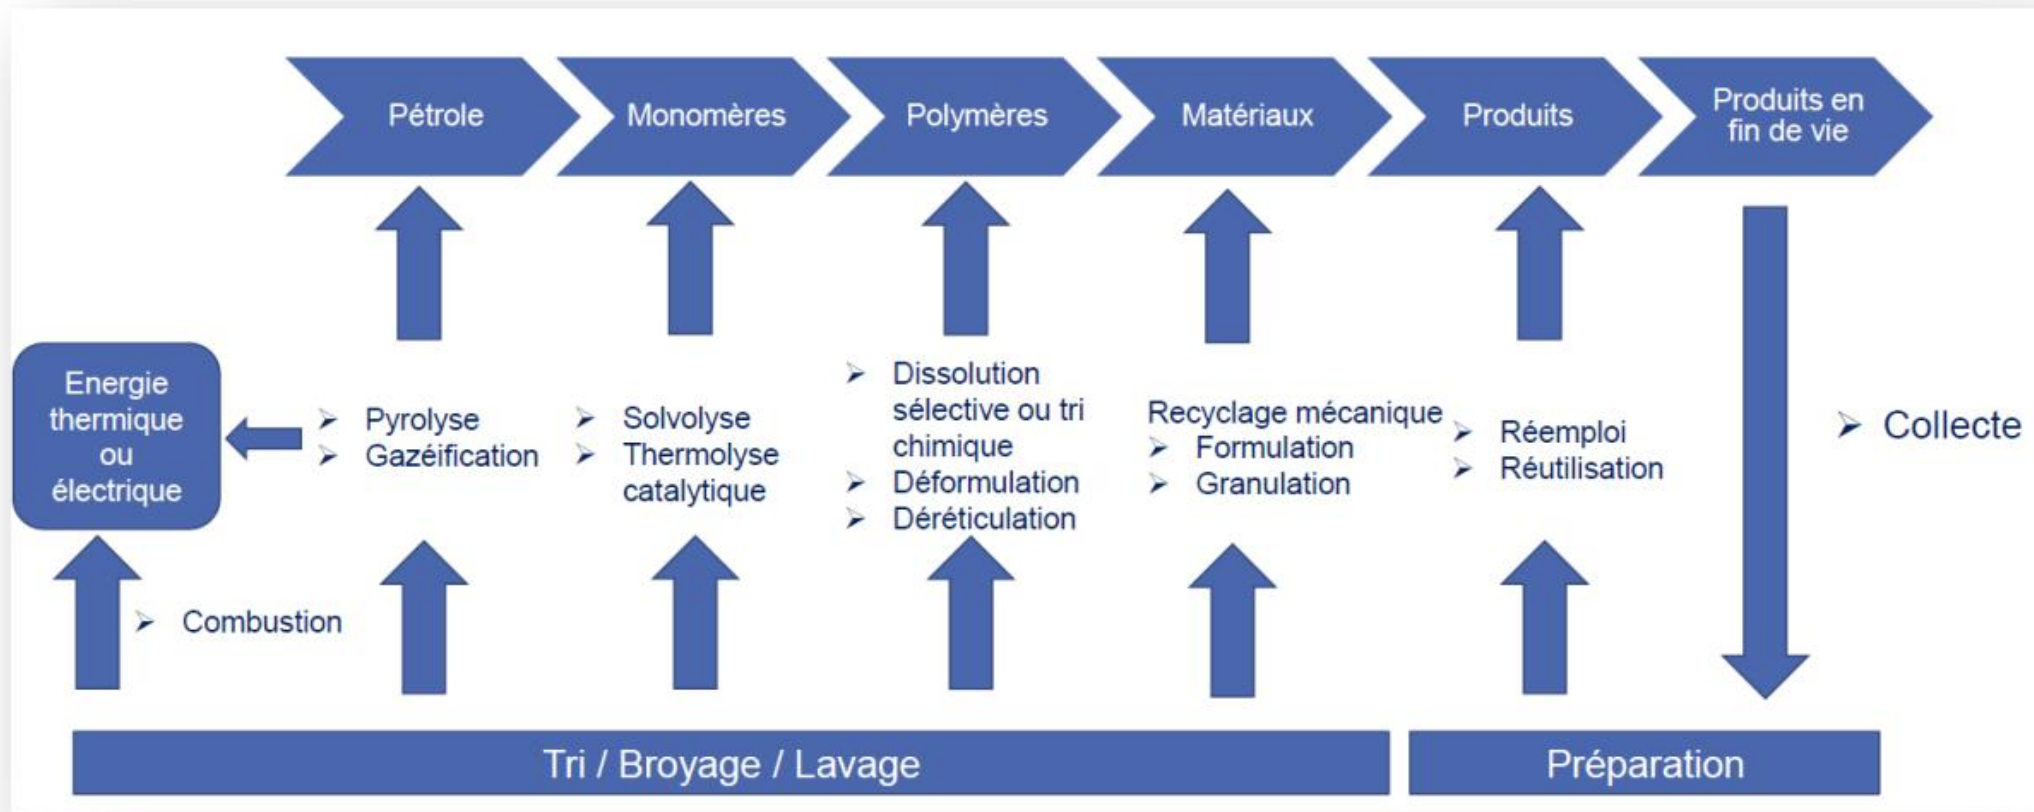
Pétrole
Monomères
Polymères
Matériaux
Produits
Produits en fin de vie

Energie thermique ou électrique

➢ Pyrolyse
➢ Gazéification

➢ Solvolyse
➢ Thermolyse catalytique

➢ Dissolution sélective ou tri chimique
➢ Déformulation
➢ Déréticulation

Recyclage mécanique
➢ Formulation
➢ Granulation

➢ Réemploi
➢ Réutilisation

➢ Collecte

➢ Combustion

Tri / Broyage / Lavage
Préparation